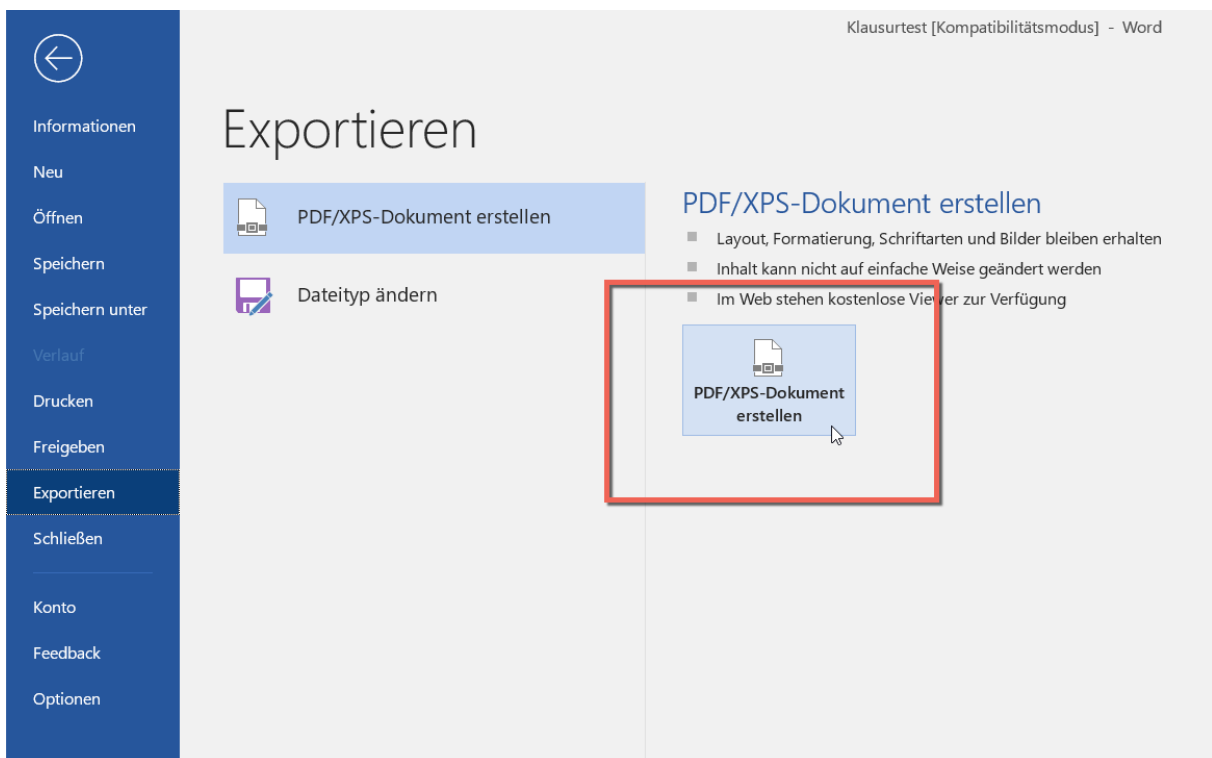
Klausurtest [Kompatibilitätsmodus] - Word

Informationen
Neu
Öffnen
Speichern
Speichern unter
Verlauf
Drucken
Freigeben
Exportieren
Schließen
Konto
Feedback
Optionen

Exportieren

PDF/XPS-Dokument erstellen
Dateityp ändern

PDF/XPS-Dokument erstellen
Layout, Formatierung, Schriftarten und Bilder bleiben erhalten
Inhalt kann nicht auf einfache Weise geändert werden
Im Web stehen kostenlose Viewer zur Verfügung

PDF/XPS-Dokument erstellen